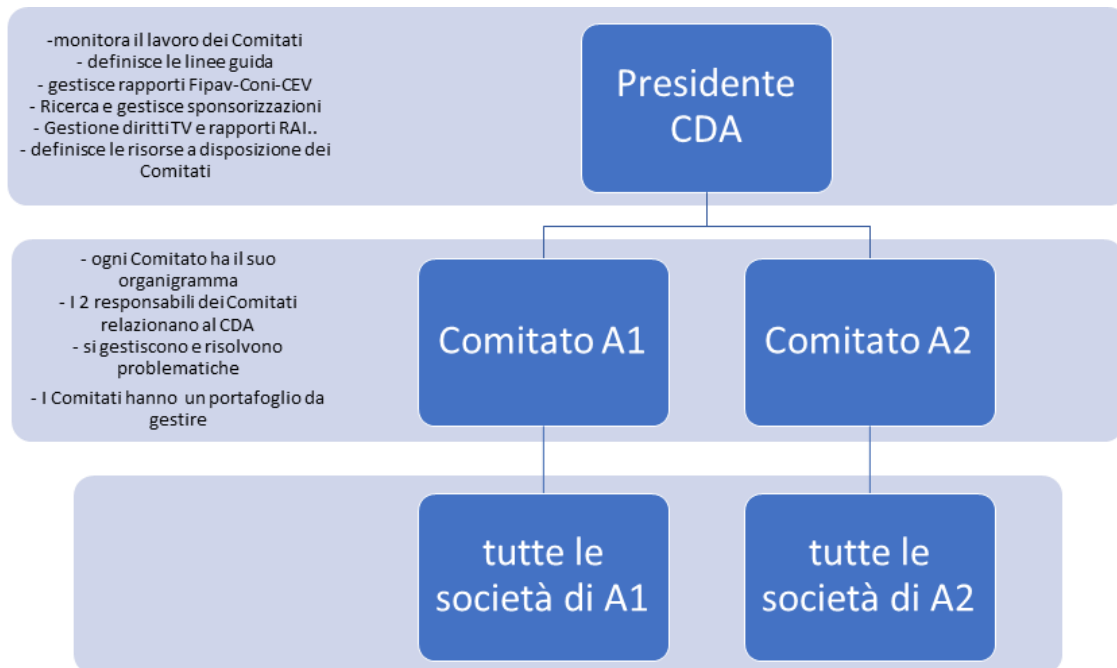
-monitora il lavoro dei Comitati
- definisce le linee guida
- gestisce rapporti Fipav-Coni-CEV
- Ricerca e gestisce sponsorizzazioni
- Gestione diritti TV e rapporti RAI..
- definisce le risorse a disposizione dei Comitati

Presidente CDA

- ogni Comitato ha il suo organigramma
- I 2 responsabili dei Comitati relazionano al CDA
- si gestiscono e risolvono problematiche
- I Comitati hanno un portafoglio da gestire

Comitato A1

Comitato A2

tutte le società di A1

tutte le società di A2